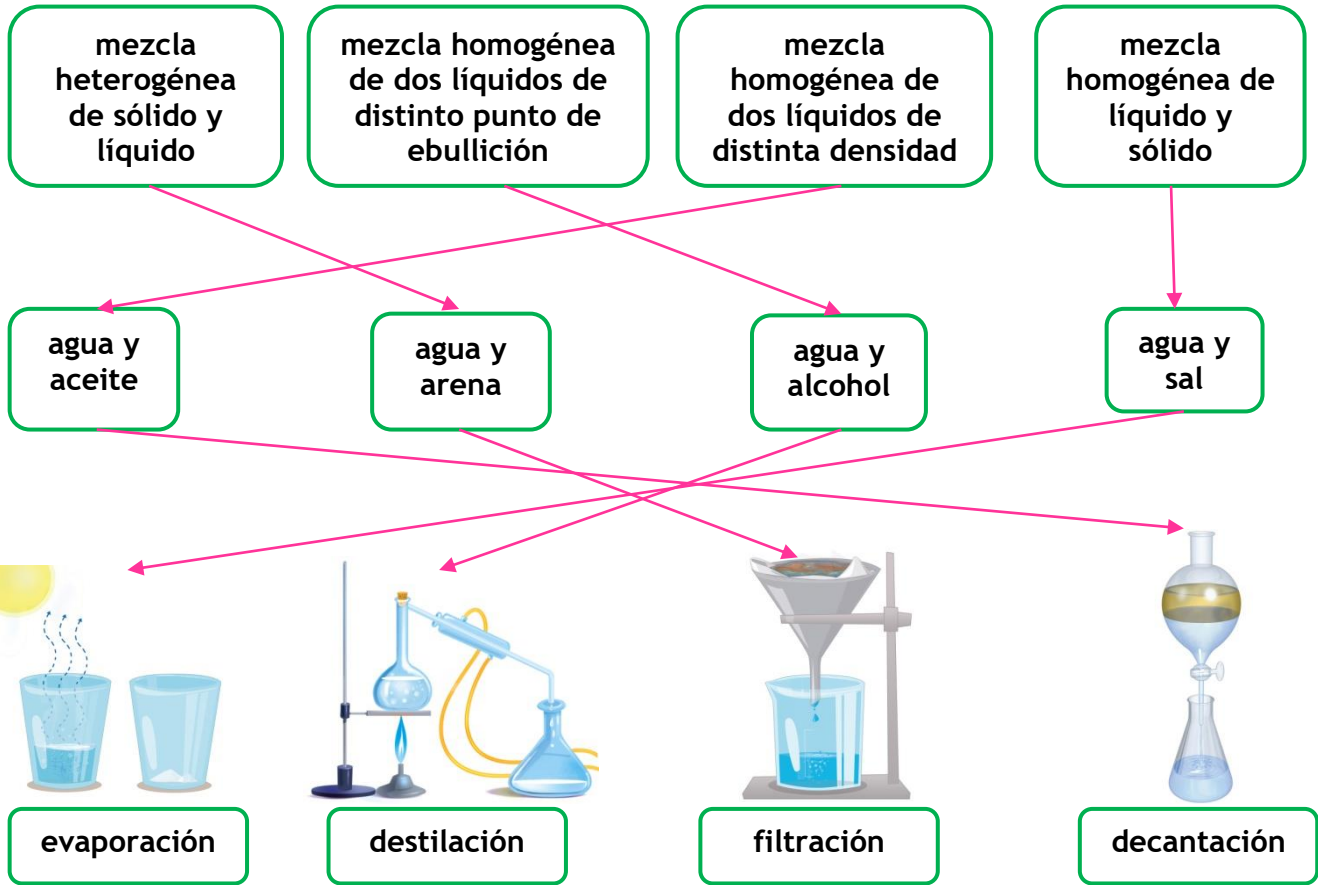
mezcla heterogénea de sólido y líquido

mezcla homogénea de dos líquidos de distinto punto de ebullición

mezcla homogénea de dos líquidos de distinta densidad

mezcla homogénea de líquido y sólido

agua y aceite

agua y arena

agua y alcohol

agua y sal

evaporación

destilación

filtración

decantación